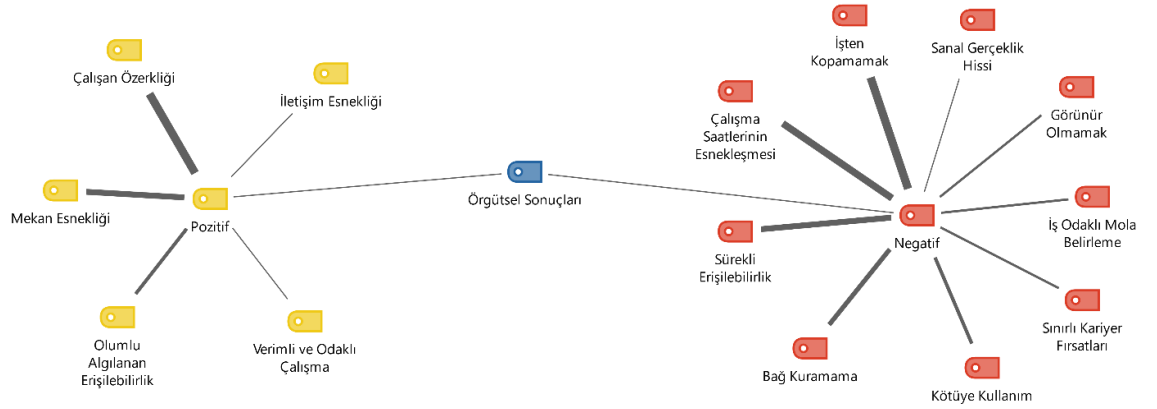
Çalışan Özerkliği

İletişim Esnekliği

Mekan Esnekliği

Pozitif

Olumlu Algılanan Erişilebilirlik

Verimli ve Odaklı Çalışma

Örgütsel Sonuçları

İşten Kopamamak

Sanal Gerçeklik Hissi

Çalışma Saatlerinin Esnekleşmesi

Görünür Olmamak

İş Odaklı Mola Belirleme

Sürekli Erişilebilirlik

Negatif

Sınırlı Kariyer Fırsatları

Bağ Kuramama

Kötüye Kullanım